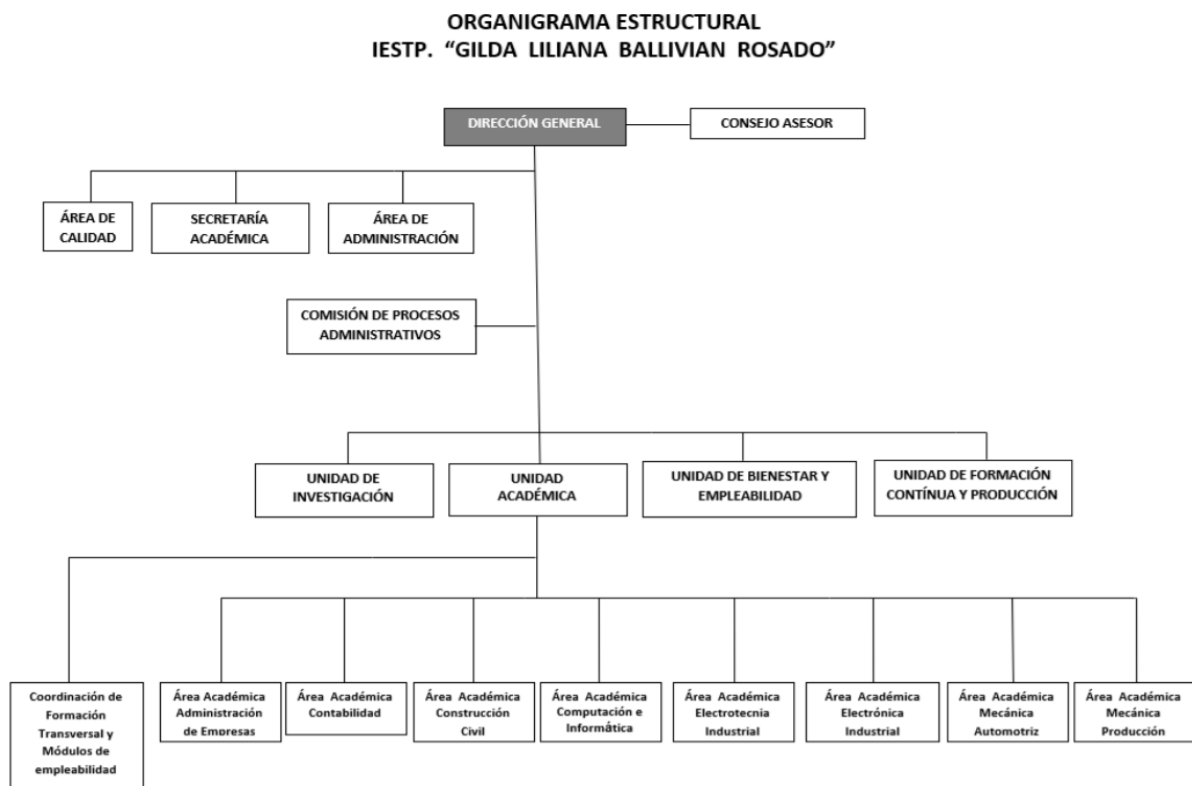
ORGANIGRAMA ESTRUCTURAL
IESTP. "GILDA LILIANA BALLIVIAN ROSADO"

DIRECCIÓN GENERAL

CONSEJO ASESOR

ÁREA DE CALIDAD

SECRETARÍA ACADÉMICA

ÁREA DE ADMINISTRACIÓN

COMISIÓN DE PROCESOS ADMINISTRATIVOS

UNIDAD DE INVESTIGACIÓN

UNIDAD ACADÉMICA

UNIDAD DE BIENESTAR Y EMPLEABILIDAD

UNIDAD DE FORMACIÓN CONTÍNUA Y PRODUCCIÓN

Coordinación de Formación Transversal y Módulos de empleabilidad

Área Académica Administración de Empresas

Área Académica Contabilidad

Área Académica Construcción Civil

Área Académica Computación e Informática

Área Académica Electrotecnia Industrial

Área Académica Electrónica Industrial

Área Académica Mecánica Automotriz

Área Académica Mecánica Producción